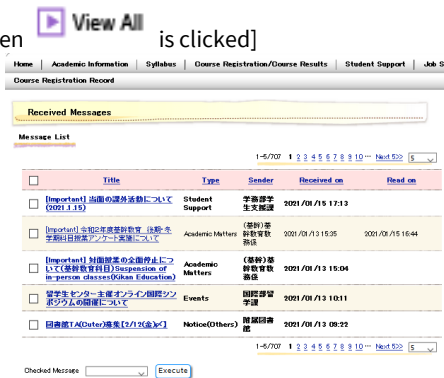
en View All is clicked]

Home | Academic Information | Syllabus | Course Registration/Course Results | Student Support | Job S

Course Registration Record

Received Messages

Message List

1~5/707 1 2 3 4 5 6 7 8 9 10 ... Next 5>> 5

| | Title | Type | Sender | Received on | Read on |
|---|---|---|---|---|---|
| ☐ | [Important] 当面の課外活動について (2021.1.15) | Student Support | 学務部学生支援課 | 2021/01/15 17:13 | |
| ☐ | [Important] 令和2年度基幹教育（後期・冬学期科目授業アンケート実施について | Academic Matters | (基幹)基幹教育教務係 | 2021/01/13 15:35 | 2021/01/15 16:44 |
| ☐ | [Important] 対面授業の全面停止について(基幹教育科目)Suspension of in-person classes(Kikan Education) | Academic Matters | (基幹)基幹教育教務係 | 2021/01/13 15:04 | |
| ☐ | 留学生センター主催オンライン国際シンポジウムの開催について | Events | 国際部留学課 | 2021/01/13 10:11 | |
| ☐ | 図書館TA(Cuter)募集(2/12(金)〆) | Notice(Others) | 附属図書館 | 2021/01/13 09:22 | |

1~5/707 1 2 3 4 5 6 7 8 9 10 ... Next 5>> 5

Checked Message Execute